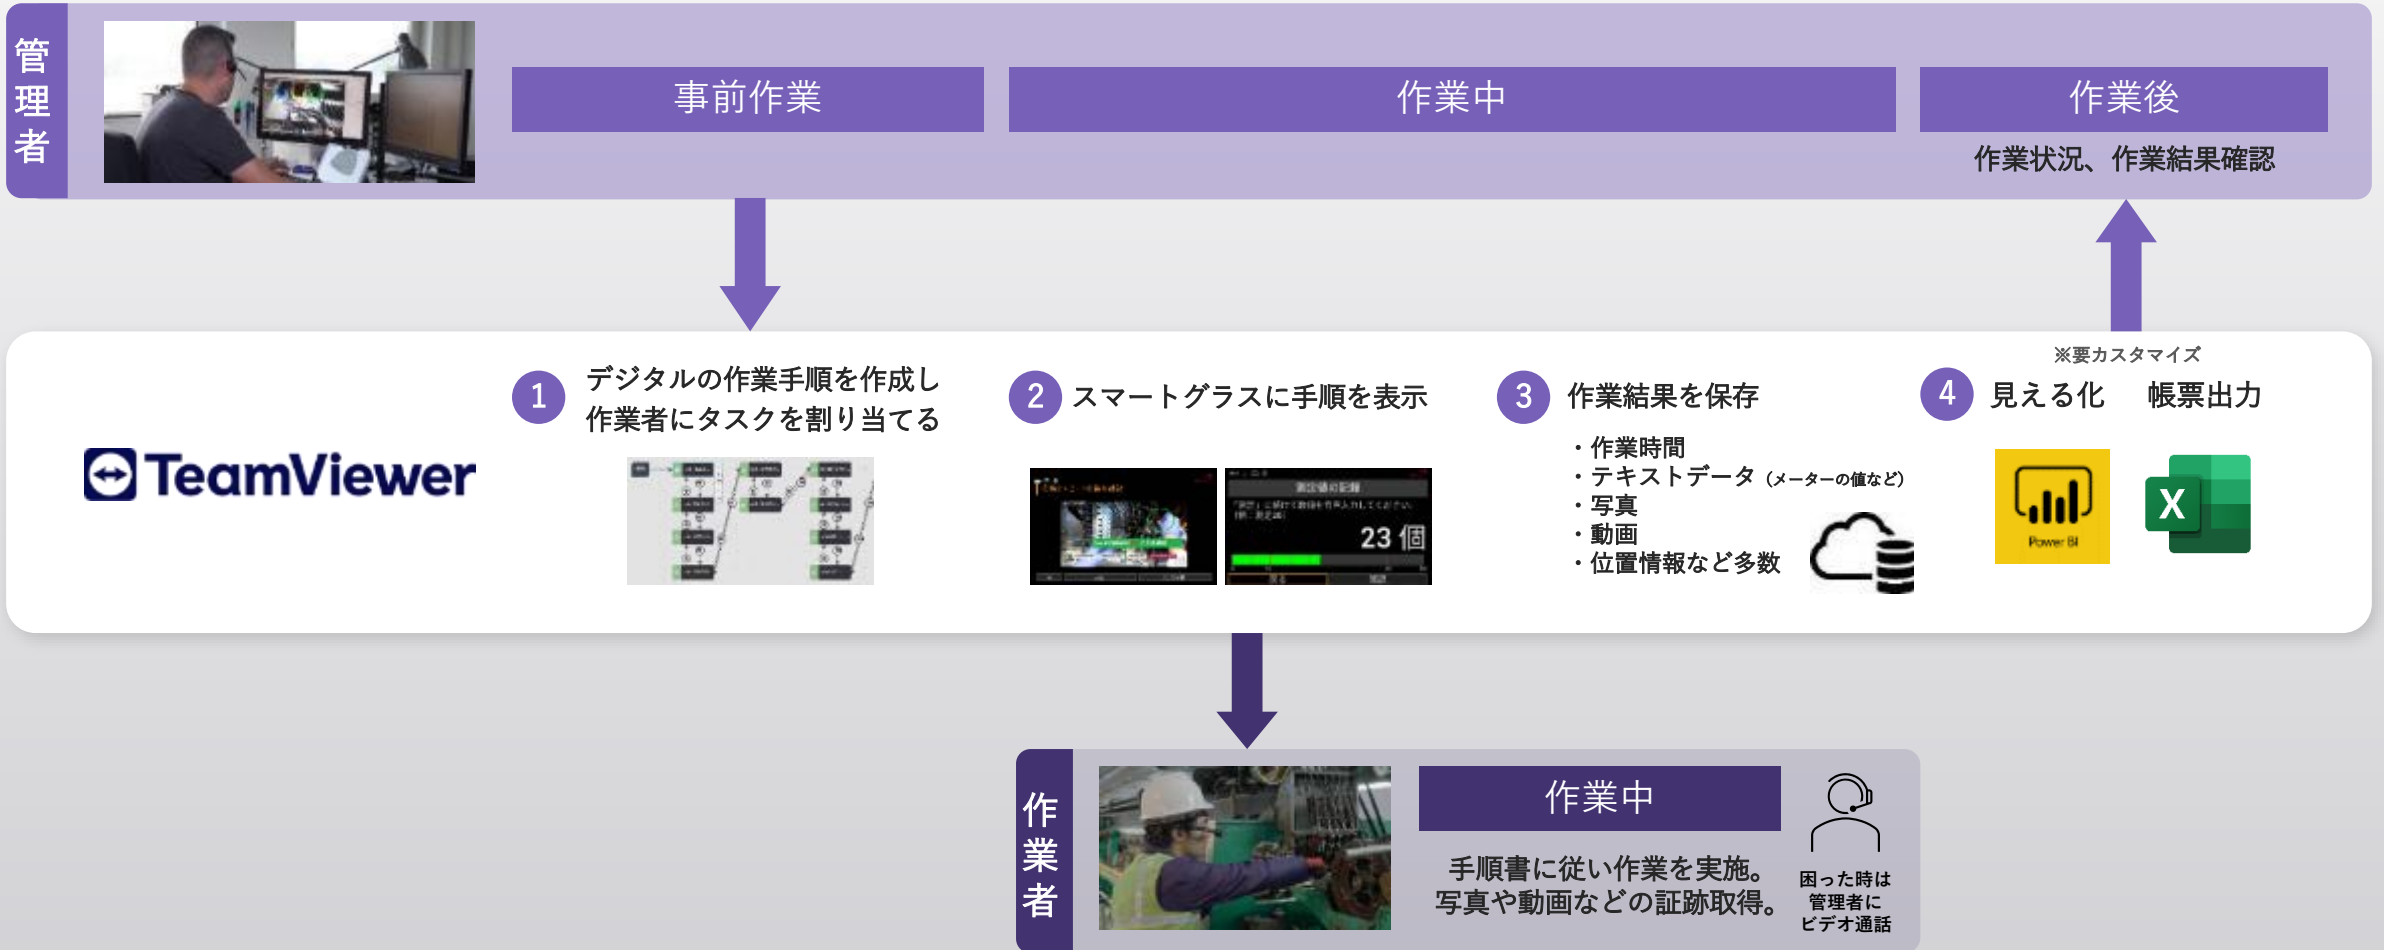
管理者

事前作業

作業中

作業後

作業状況、作業結果確認

※要カスタマイズ

TeamViewer

1 デジタルの作業手順を作成し作業者にタスクを割り当てる

2 スマートグラスに手順を表示

23 個

3 作業結果を保存

・作業時間
・テキストデータ（メーターの値など）
・写真
・動画
・位置情報など多数

4 見える化　帳票出力

Power BI

X

作業者

作業中

手順書に従い作業を実施。写真や動画などの証跡取得。

困った時は管理者にビデオ通話